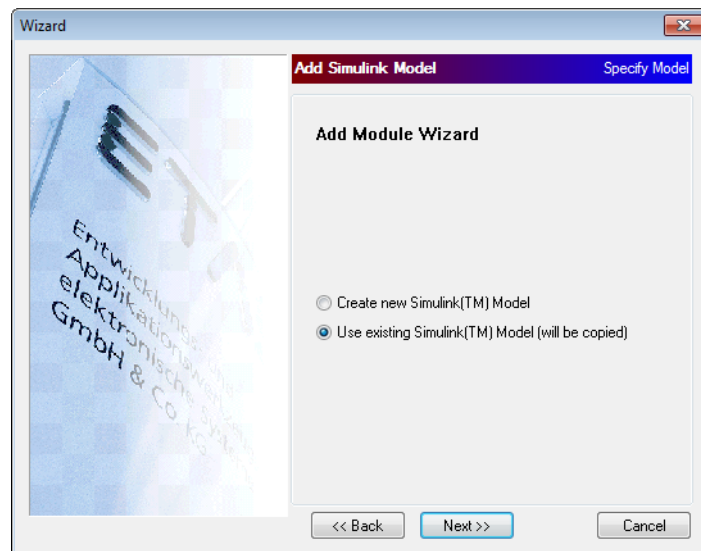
Wizard

Entwicklungs
Applikations
elektronische
GmbH & Co. KG

Add Simulink Model
Specify Model

Add Module Wizard

Create new Simulink(TM) Model
Use existing Simulink(TM) Model (will be copied)

<< Back
Next >>
Cancel